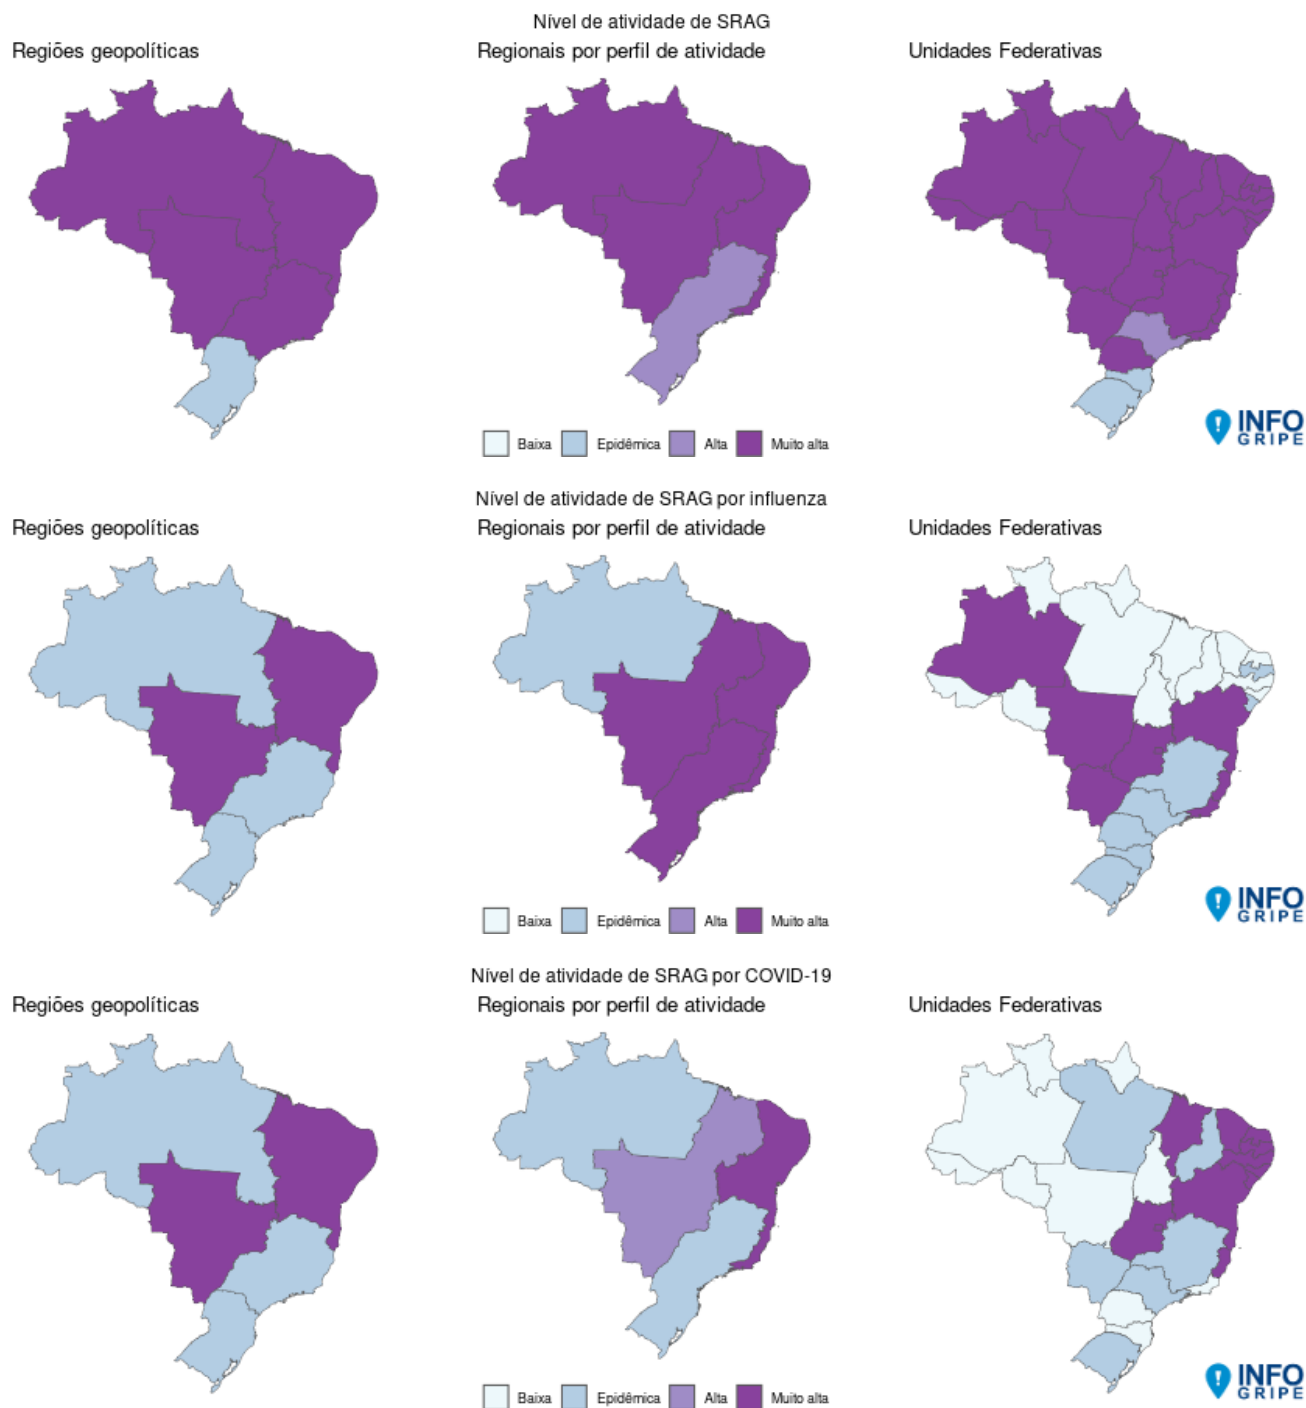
Nível de atividade de SRAG
Regiões geopolíticas
Regionais por perfil de atividade
Unidades Federativas

Baixa Epidêmica Alta Muito alta

INFO GRIPE

Nível de atividade de SRAG por influenza
Regiões geopolíticas
Regionais por perfil de atividade
Unidades Federativas

Baixa Epidêmica Alta Muito alta

INFO GRIPE

Nível de atividade de SRAG por COVID-19
Regiões geopolíticas
Regionais por perfil de atividade
Unidades Federativas

Baixa Epidêmica Alta Muito alta

INFO GRIPE